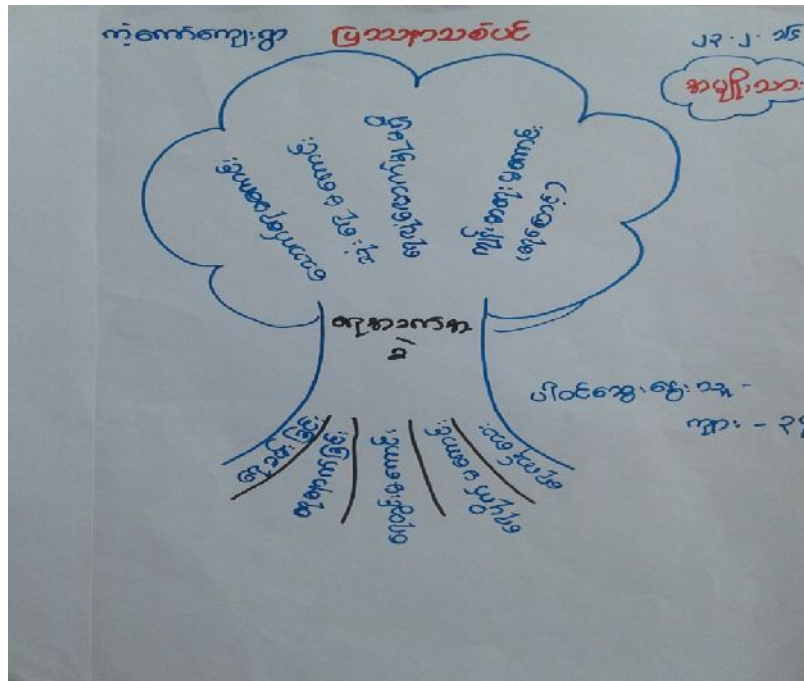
ကံကောက်ကျေးရွာ ပြဿနာသစ်ပင်

၂၃.၂. ၁၇

အမျိုးသား

ကျန်းမာရေး
၈

ကလေးများ ကျန်းမာရေး

ကုန်ဈေးနှုန်းမြင့်

ကျန်းမာရေး ဗဟုသုတ

ပြင်ပလုပ်သား

ပါဝင်တွေ့ဆုံသူ -

ကျား - ၃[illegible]

အသုံးစရိတ်

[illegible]

ကျန်းမာရေး

ကျန်းမာရေး

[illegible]